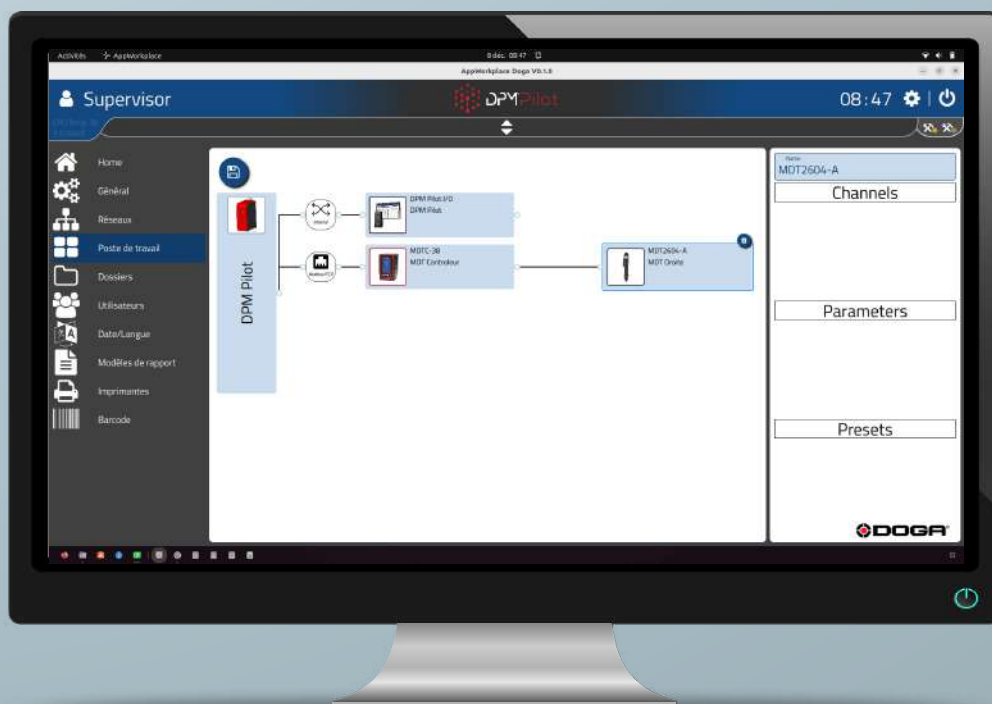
Activités AppWorkplace

8 déc. 08:47

AppWorkplace Doga V0.1.0

Supervisor

DPM Pilot

08:47

Home

Général

Réseaux

Poste de travail

Dossiers

Utilisateurs

Date/Langue

Modèles de rapport

Imprimantes

Barcode

DPM Pilot

DPM Pilot I/O
DPM Pilot

MDTC-3B
MDT Controleur

MDT2604-A
MDT Droite

Name
MDT2604-A

Channels

Parameters

Presets

DOGA